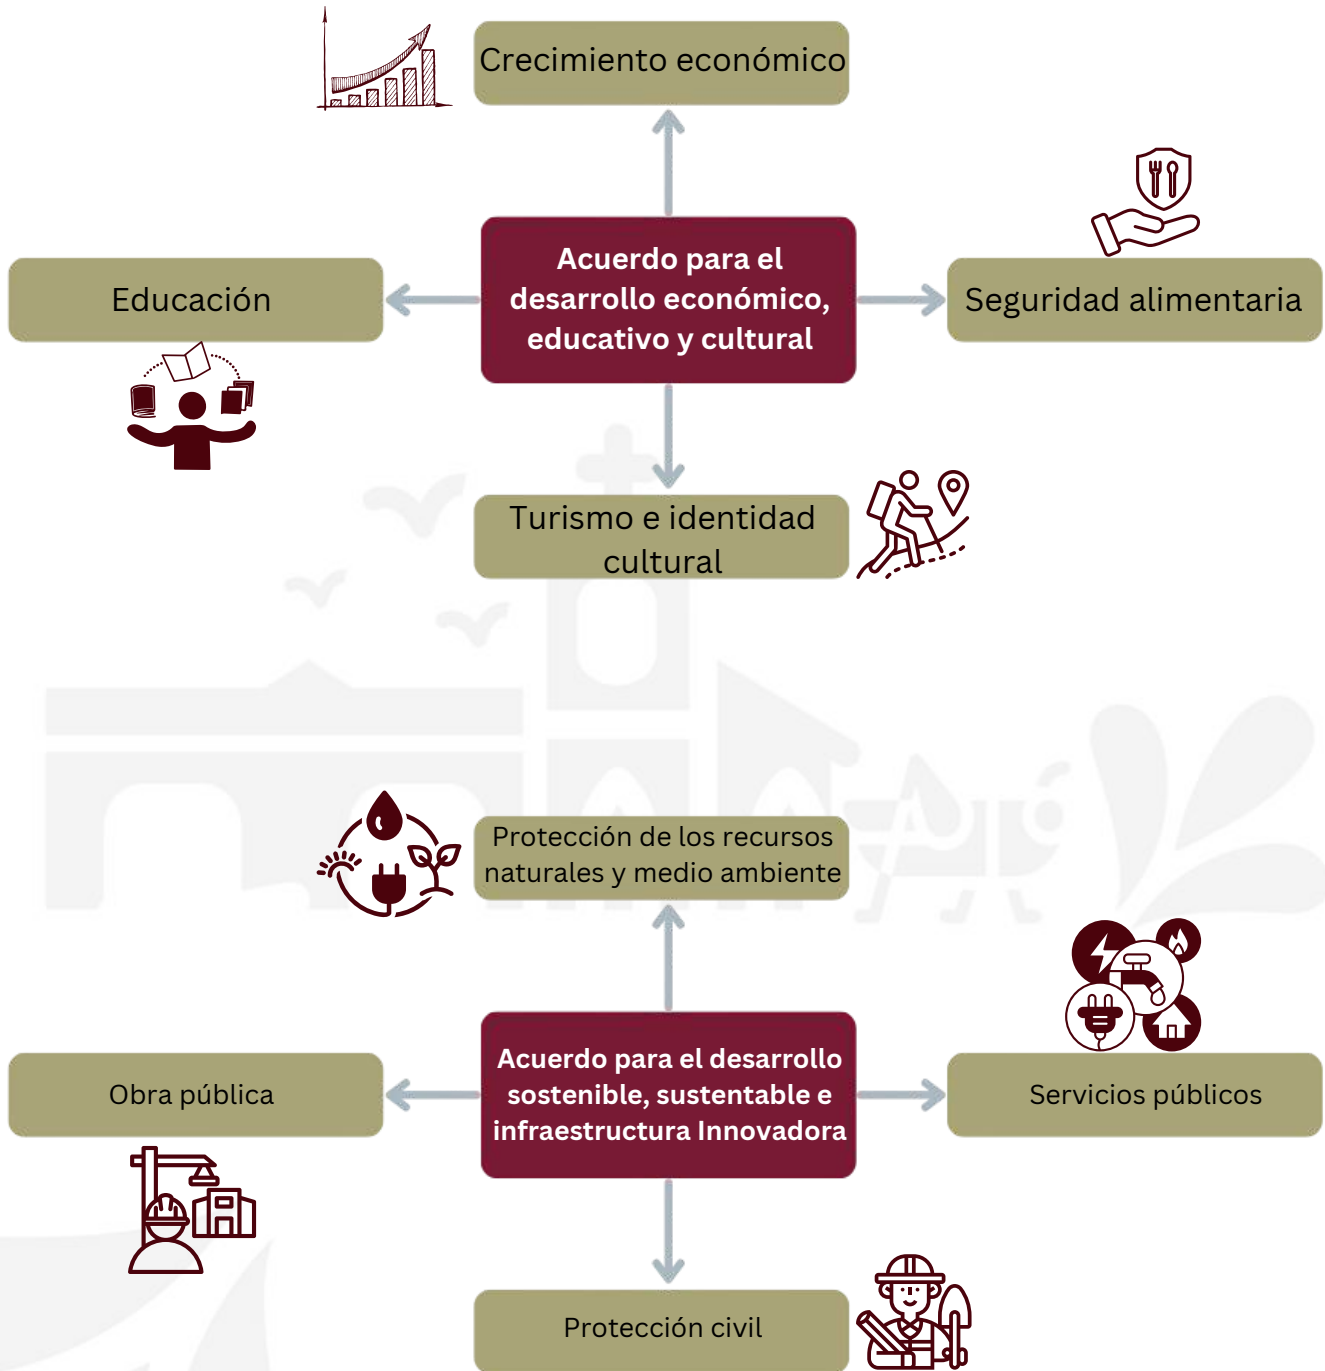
Crecimiento económico

Acuerdo para el desarrollo económico, educativo y cultural

Educación

Seguridad alimentaria

Turismo e identidad cultural

Protección de los recursos naturales y medio ambiente

Acuerdo para el desarrollo sostenible, sustentable e infraestructura Innovadora

Obra pública

Servicios públicos

Protección civil